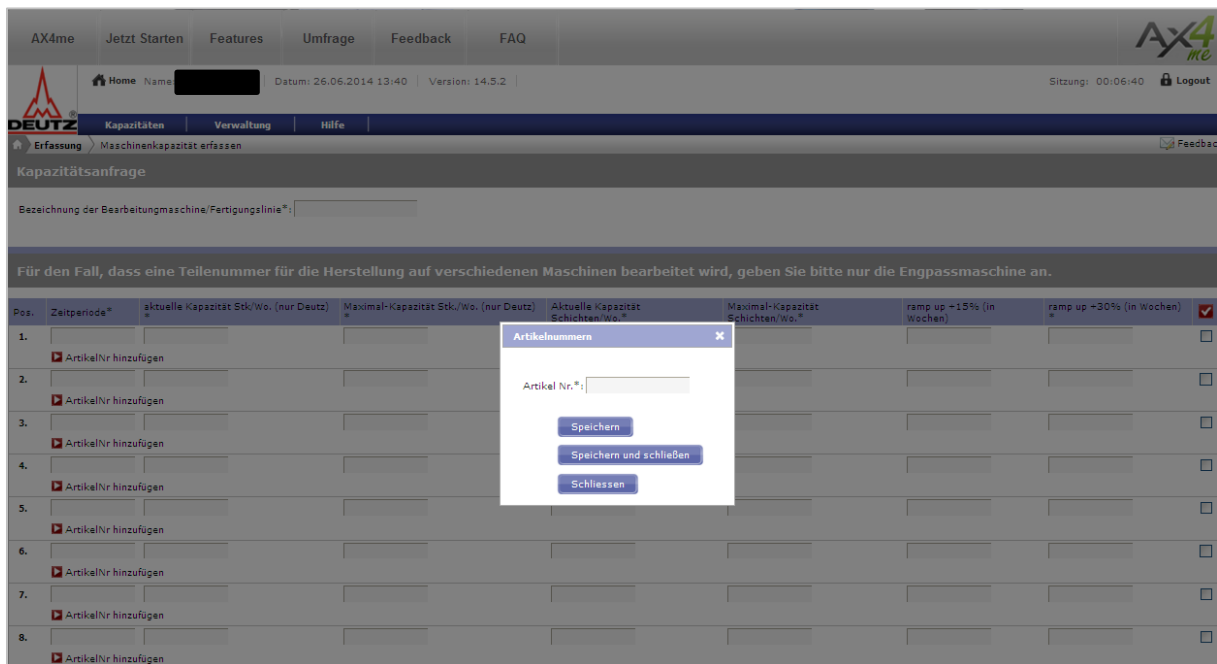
AX4me Jetzt Starten Features Umfrage Feedback FAQ

AX4me

Home Name: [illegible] | Datum: 26.06.2014 13:40 | Version: 14.5.2 |

Sitzung: 00:06:40 Logout

DEUTZ

Kapazitäten | Verwaltung | Hilfe

Erfassung > Maschinenkapazität erfassen

Feedback

Kapazitätsanfrage

Bezeichnung der Bearbeitungmaschine/Fertigungslinie*:

Für den Fall, dass eine Teilenummer für die Herstellung auf verschiedenen Maschinen bearbeitet wird, geben Sie bitte nur die Engpassmaschine an.

| Pos. | Zeitperiode* | aktuelle Kapazität Stk/Wo. (nur Deutz) * | Maximal-Kapazität Stk./Wo. (nur Deutz) * | Aktuelle Kapazität Schichten/Wo.* | Maximal-Kapazität Schichten/Wo.* | ramp up +15% (in Wochen) | ramp up +30% (in Wochen) * | |
|---|---|---|---|---|---|---|---|---|
| 1. | | | | | | | | |
| | ArtikelNr hinzufügen | | | | | | | |
| 2. | | | | | | | | |
| | ArtikelNr hinzufügen | | | | | | | |
| 3. | | | | | | | | |
| | ArtikelNr hinzufügen | | | | | | | |
| 4. | | | | | | | | |
| | ArtikelNr hinzufügen | | | | | | | |
| 5. | | | | | | | | |
| | ArtikelNr hinzufügen | | | | | | | |
| 6. | | | | | | | | |
| | ArtikelNr hinzufügen | | | | | | | |
| 7. | | | | | | | | |
| | ArtikelNr hinzufügen | | | | | | | |
| 8. | | | | | | | | |
| | ArtikelNr hinzufügen | | | | | | | |

Artikelnummern

Artikel Nr.*:

Speichern

Speichern und schließen

Schliessen